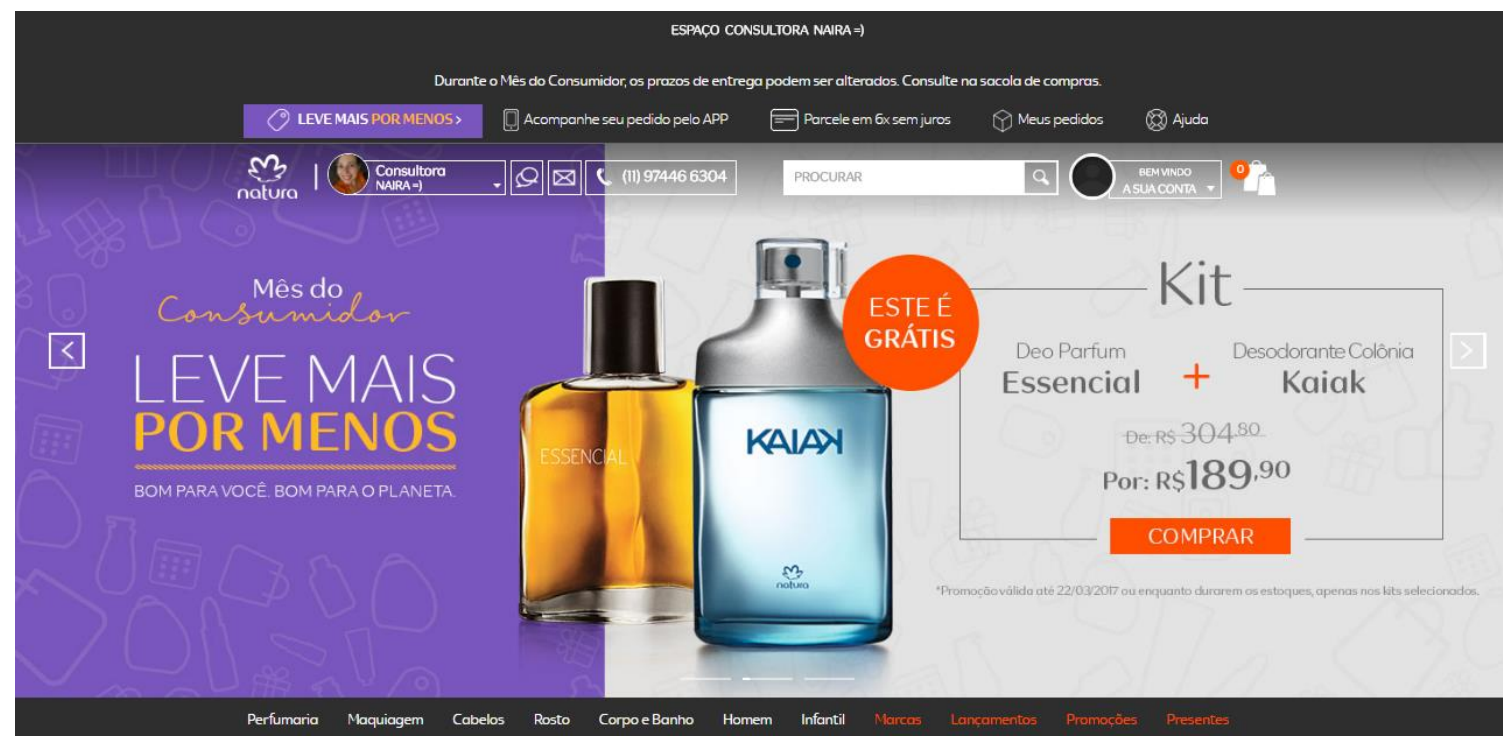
ESPAÇO CONSULTORA NAIRA =)

Durante o Mês do Consumidor, os prazos de entrega podem ser alterados. Consulte na sacola de compras.

LEVE MAIS POR MENOS >
Acompanhe seu pedido pelo APP
Parcele em 6x sem juros
Meus pedidos
Ajuda

natura
Consultora
NAIRA =)
(11) 97446 6304
PROCURAR
BEM VINDO
A SUA CONTA
0

Mês do
Consumidor
LEVE MAIS
POR MENOS
BOM PARA VOCÊ. BOM PARA O PLANETA.

ESSENCIAL
KAIAK
natura

ESTE É
GRÁTIS

Kit
Deo Parfum
Essencial
+
Desodorante Colônia
Kaiak
De: R$ 304,80
Por: R$189,90
COMPRAR

*Promoção válida até 22/03/2017 ou enquanto durarem os estoques, apenas nos kits selecionados.

Perfumaria Maquiagem Cabelos Rosto Corpo e Banho Homem Infantil Marcas Lançamentos Promoções Presentes